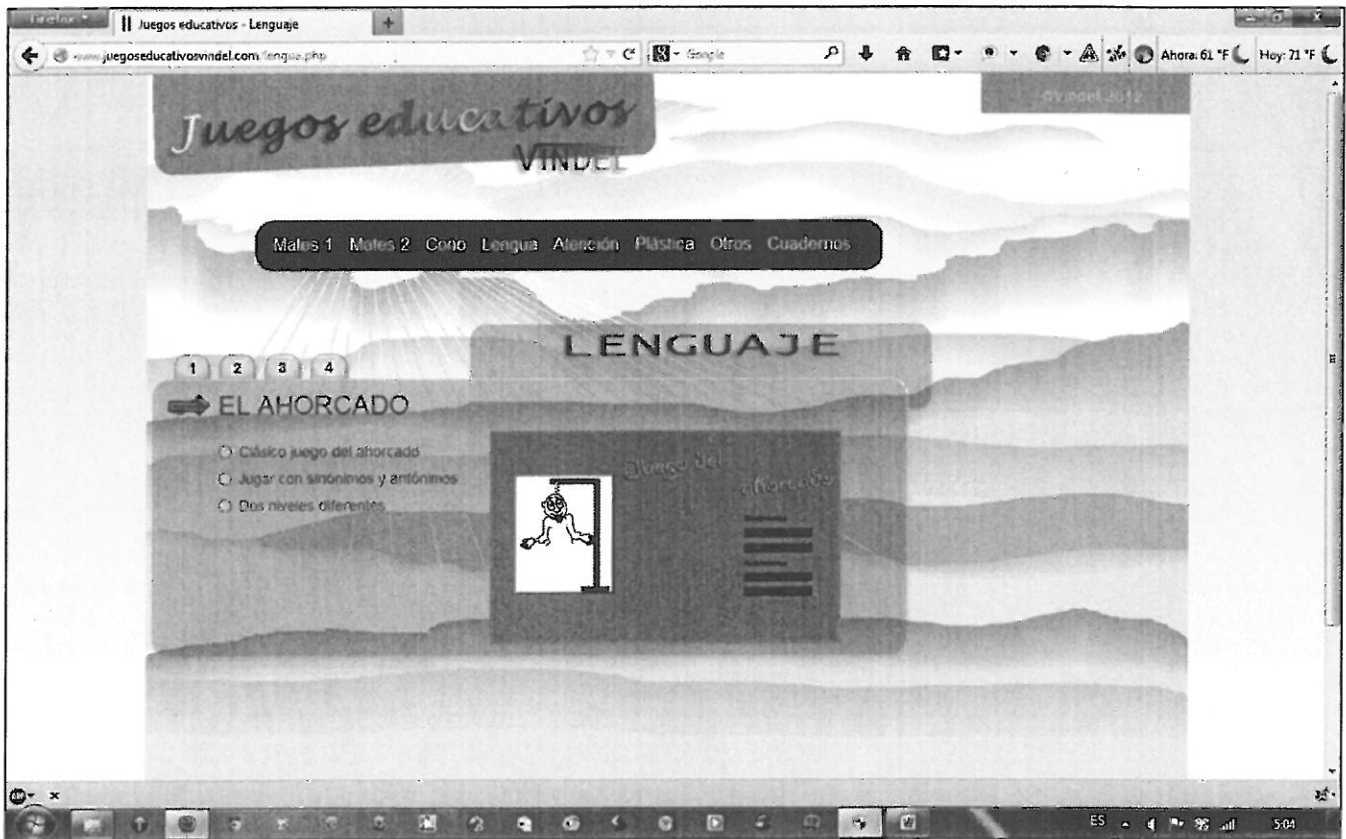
Firefox
Juegos educativos - Lenguaje
www.juegoseducativosvindel.com/lengua.php
Google
Ahora: 61 °F Hoy: 71 °F

©Vindel 2012

Juegos educativos
VINDEL

Mates 1 Mates 2 Cono Lengua Atención Plástica Otros Cuadernos

LENGUAJE

1 2 3 4

EL AHORCADO

Clásico juego del ahorcado
Jugar con sinónimos y antónimos
Dos niveles diferentes

Juego del ahorcado

ES 5:04